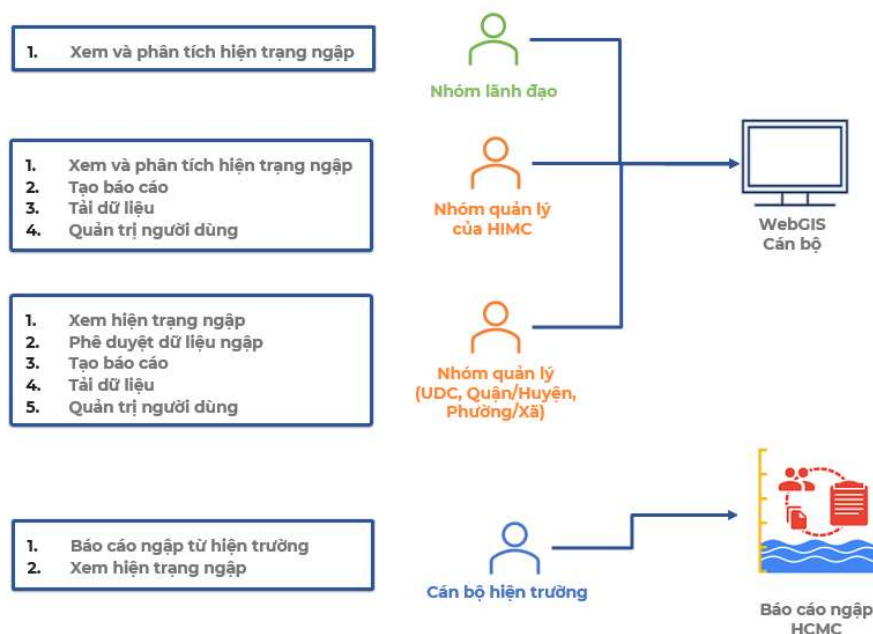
1. Xem và phân tích hiện trạng ngập

Nhóm lãnh đạo

1. Xem và phân tích hiện trạng ngập
2. Tạo báo cáo
3. Tải dữ liệu
4. Quản trị người dùng

Nhóm quản lý của HIMC

WebGIS Cán bộ

1. Xem hiện trạng ngập
2. Phê duyệt dữ liệu ngập
3. Tạo báo cáo
4. Tải dữ liệu
5. Quản trị người dùng

Nhóm quản lý (UDC, Quận/Huyện, Phường/Xã)

1. Báo cáo ngập từ hiện trường
2. Xem hiện trạng ngập

Cán bộ hiện trường

Báo cáo ngập HCMC